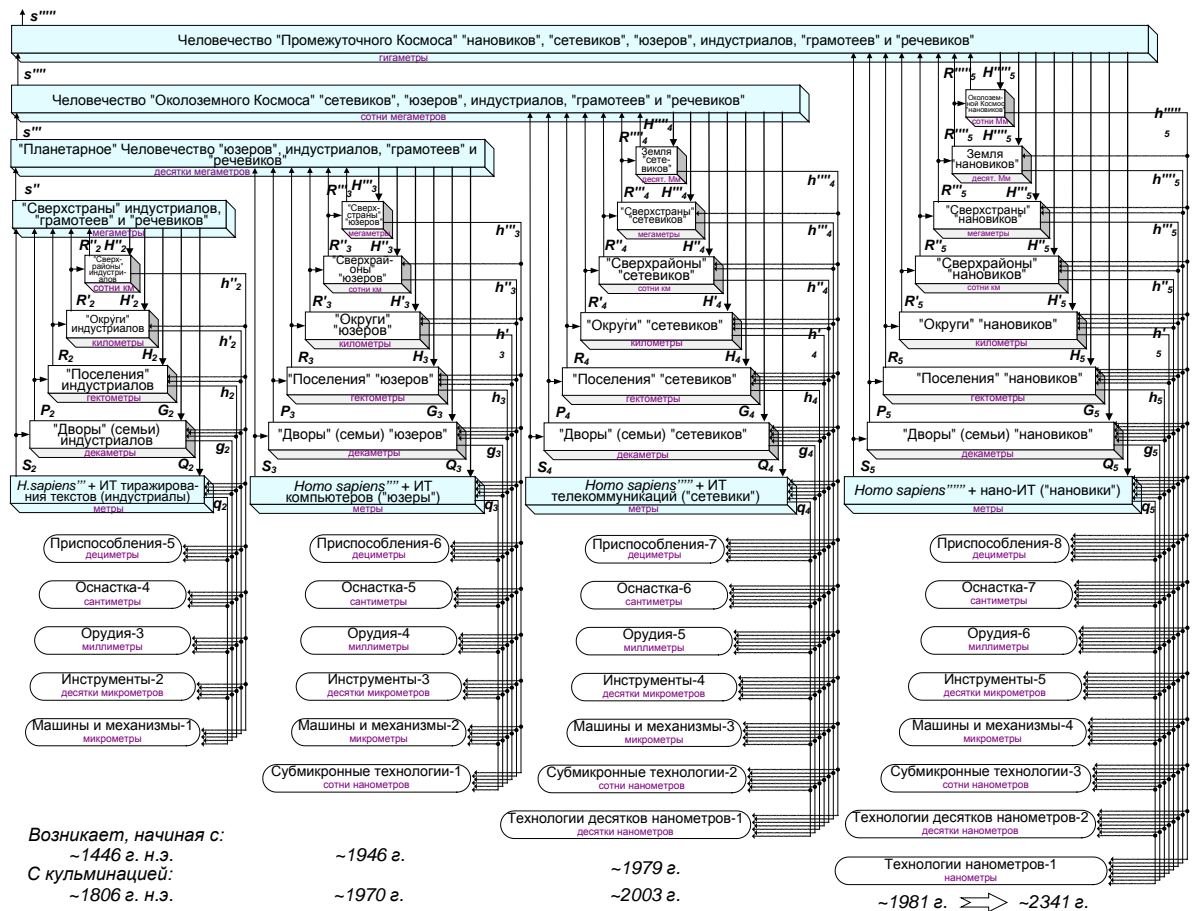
$s'''''$

Человечество "Промежуточного Космоса" "нановиков", "сетевиков", "юзеров", индустриалов, "грамотеев" и "речевиков"
гигаметры

$s''''$

Человечество "Околоземного Космоса" "сетевиков", "юзеров", индустриалов, "грамотеев" и "речевиков"
сотни мегаметров

$s'''$

"Планетарное" Человечество "юзеров", индустриалов, "грамотеев" и "речевиков"
десятки мегаметров

$s''$

"Сверхстраны" индустриалов, "грамотеев" и "речевиков"
мегаметры

$R''_2$ $H''_2$
"Сверхрайоны" индустриалов
сотни км
$h''_2$
$R'_2$ $H'_2$
"Округи" индустриалов
километры
$h'_2$
$R_2$ $H_2$
"Поселения" индустриалов
гектометры
$h_2$
$P_2$ $G_2$
"Дворы" (семьи) индустриалов
декаметры
$g_2$
$S_2$ $Q_2$
H.sapiens''' + ИТ тиражирования текстов (индустриалы)
метры
$q_2$

Приспособления-5
дециметры
Оснастка-4
сантиметры
Орудия-3
миллиметры
Инструменты-2
десятки микрометров
Машины и механизмы-1
микрометры

$R'''_3$ $H'''_3$
"Сверхстраны" "юзеров"
$h'''_3$
$R''_3$ $H''_3$
"Сверхрайоны" "юзеров"
сотни км
$h''_3$
$R'_3$ $H'_3$
"Округи" "юзеров"
километры
$h'_3$
$R_3$ $H_3$
"Поселения" "юзеров"
гектометры
$h_3$
$P_3$ $G_3$
"Дворы" (семьи) "юзеров"
декаметры
$g_3$
$S_3$ $Q_3$
Homo sapiens'''' + ИТ компьютеров ("юзеры")
метры
$q_3$

Приспособления-6
дециметры
Оснастка-5
сантиметры
Орудия-4
миллиметры
Инструменты-3
десятки микрометров
Машины и механизмы-2
микрометры
Субмикронные технологии-1
сотни нанометров

$R''''_4$ $H''''_4$
Земля "сетевиков"
десят. Мм
$h''''_4$
$R'''_4$ $H'''_4$
"Сверхстраны" "сетевиков"
мегаметры
$h'''_4$
$R''_4$ $H''_4$
"Сверхрайоны" "сетевиков"
сотни км
$h''_4$
$R'_4$ $H'_4$
"Округи" "сетевиков"
километры
$h'_4$
$R_4$ $H_4$
"Поселения" "сетевиков"
гектометры
$h_4$
$P_4$ $G_4$
"Дворы" (семьи) "сетевиков"
декаметры
$g_4$
$S_4$ $Q_4$
Homo sapiens''''' + ИТ телекоммуникаций ("сетевики")
метры
$q_4$

Приспособления-7
дециметры
Оснастка-6
сантиметры
Орудия-5
миллиметры
Инструменты-4
десятки микрометров
Машины и механизмы-3
микрометры
Субмикронные технологии-2
сотни нанометров
Технологии десятков нанометров-1
десятки нанометров

$R'''''_5$ $H'''''_5$
Околоземной Космос "нановиков"
сотни Мм
$h'''''_5$
$R''''_5$ $H''''_5$
Земля "нановиков"
десят. Мм
$h''''_5$
$R'''_5$ $H'''_5$
"Сверхстраны" "нановиков"
мегаметры
$h'''_5$
$R''_5$ $H''_5$
"Сверхрайоны" "нановиков"
сотни км
$h''_5$
$R'_5$ $H'_5$
"Округи" "нановиков"
километры
$h'_5$
$R_5$ $H_5$
"Поселения" "нановиков"
гектометры
$h_5$
$P_5$ $G_5$
"Дворы" (семьи) "нановиков"
декаметры
$g_5$
$S_5$ $Q_5$
Homo sapiens'''''' + нано-ИТ ("нановики")
метры
$q_5$

Приспособления-8
дециметры
Оснастка-7
сантиметры
Орудия-6
миллиметры
Инструменты-5
десятки микрометров
Машины и механизмы-4
микрометры
Субмикронные технологии-3
сотни нанометров
Технологии десятков нанометров-2
десятки нанометров
Технологии нанометров-1
нанометры

Возникает, начиная с:
~1446 г. н.э. ~1946 г. ~1979 г.
С кульминацией:
~1806 г. н.э. ~1970 г. ~2003 г. ~1981 г. ~2341 г.